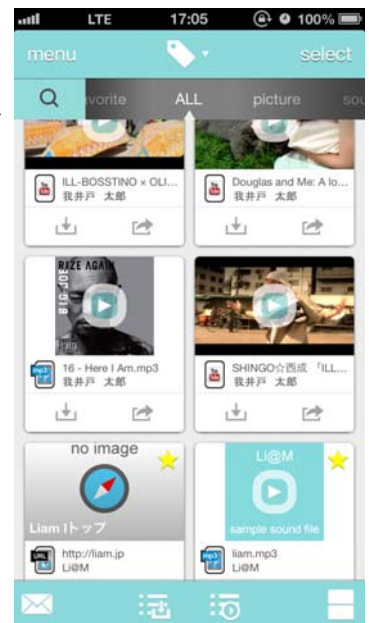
LTE 17:05 100%

menu select

avorite ALL picture sou

ILL-BOSSTINO × OLI...
我井戸 太郎

Douglas and Me: A lo...
我井戸 太郎

RIZE AGAIN
BIG JOE

16 - Here I Am.mp3
我井戸 太郎

SHINGO☆西成 「ILL...
我井戸 太郎

no image

Liam Iトップ

http://liam.jp
Li@M

Li@M

sample sound file

liam.mp3
Li@M